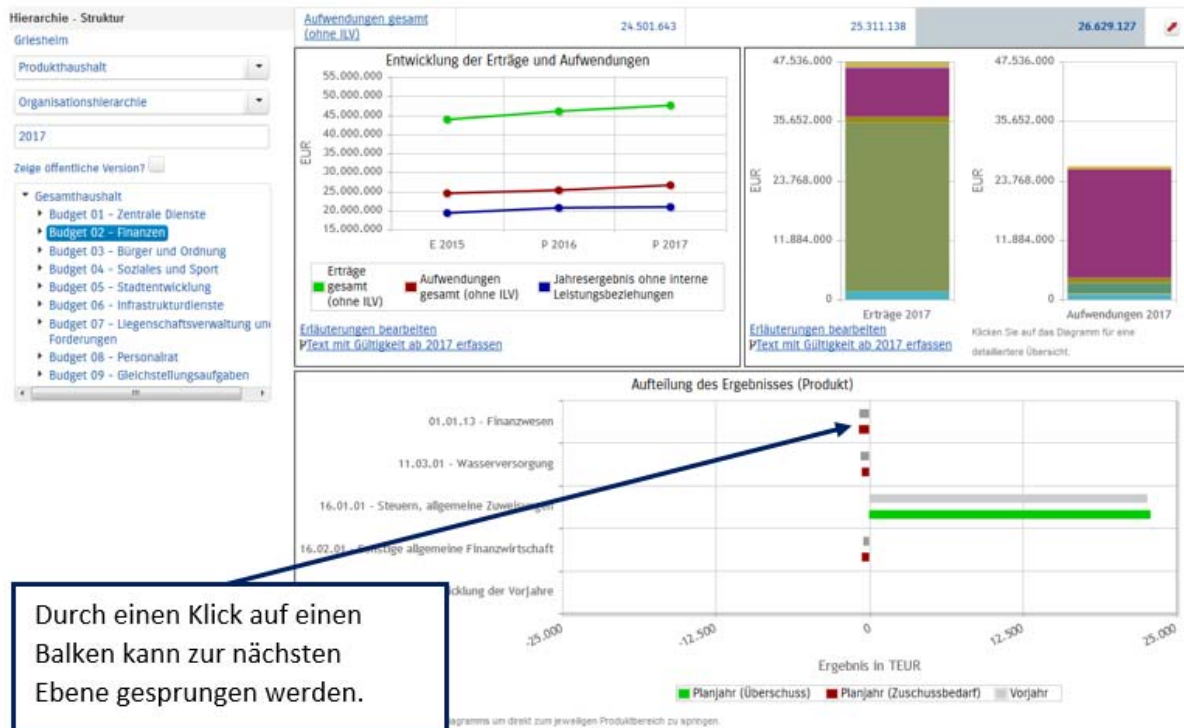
Hierarchie - Struktur

Griesheim

Produkthaushalt

Organisationshierarchie

2017

Zeige öffentliche Version?

- Gesamthaushalt
- Budget 01 - Zentrale Dienste
- Budget 02 - Finanzen
- Budget 03 - Bürger und Ordnung
- Budget 04 - Soziales und Sport
- Budget 05 - Stadtentwicklung
- Budget 06 - Infrastrukturdienste
- Budget 07 - Liegenschaftsverwaltung und Forderungen
- Budget 08 - Personalrat
- Budget 09 - Gleichstellungsaufgaben

| Aufwendungen gesamt (ohne ILV) | 24.501.643 | 25.311.138 | 26.629.127 |
|---|---|---|---|

Entwicklung der Erträge und Aufwendungen

55.000.000
50.000.000
45.000.000
40.000.000
35.000.000
30.000.000
25.000.000
20.000.000
15.000.000

EUR

E 2015 P 2016 P 2017

Erträge gesamt (ohne ILV)
Aufwendungen gesamt (ohne ILV)
Jahresergebnis ohne interne Leistungsbeziehungen

Erläuterungen bearbeiten
Text mit Gültigkeit ab 2017 erfassen

47.536.000
35.652.000
23.768.000
11.884.000
0

EUR

Erträge 2017

47.536.000
35.652.000
23.768.000
11.884.000
0

EUR

Aufwendungen 2017

Erläuterungen bearbeiten
Text mit Gültigkeit ab 2017 erfassen

Klicken Sie auf das Diagramm für eine detailiertere Übersicht.

Aufteilung des Ergebnisses (Produkt)

01.01.13 - Finanzwesen
11.03.01 - Wasserversorgung
16.01.01 - Steuern, allgemeine Zuweisungen
16.02.01 - Sonstige allgemeine Finanzwirtschaft
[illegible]cklung der Vorjahre

-25.000 -12.500 0 12.500 25.000

Ergebnis in TEUR

Planjahr (Überschuss) Planjahr (Zuschussbedarf) Vorjahr

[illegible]agramms um direkt zum jeweiligen Produktbereich zu springen.

Durch einen Klick auf einen Balken kann zur nächsten Ebene gesprungen werden.